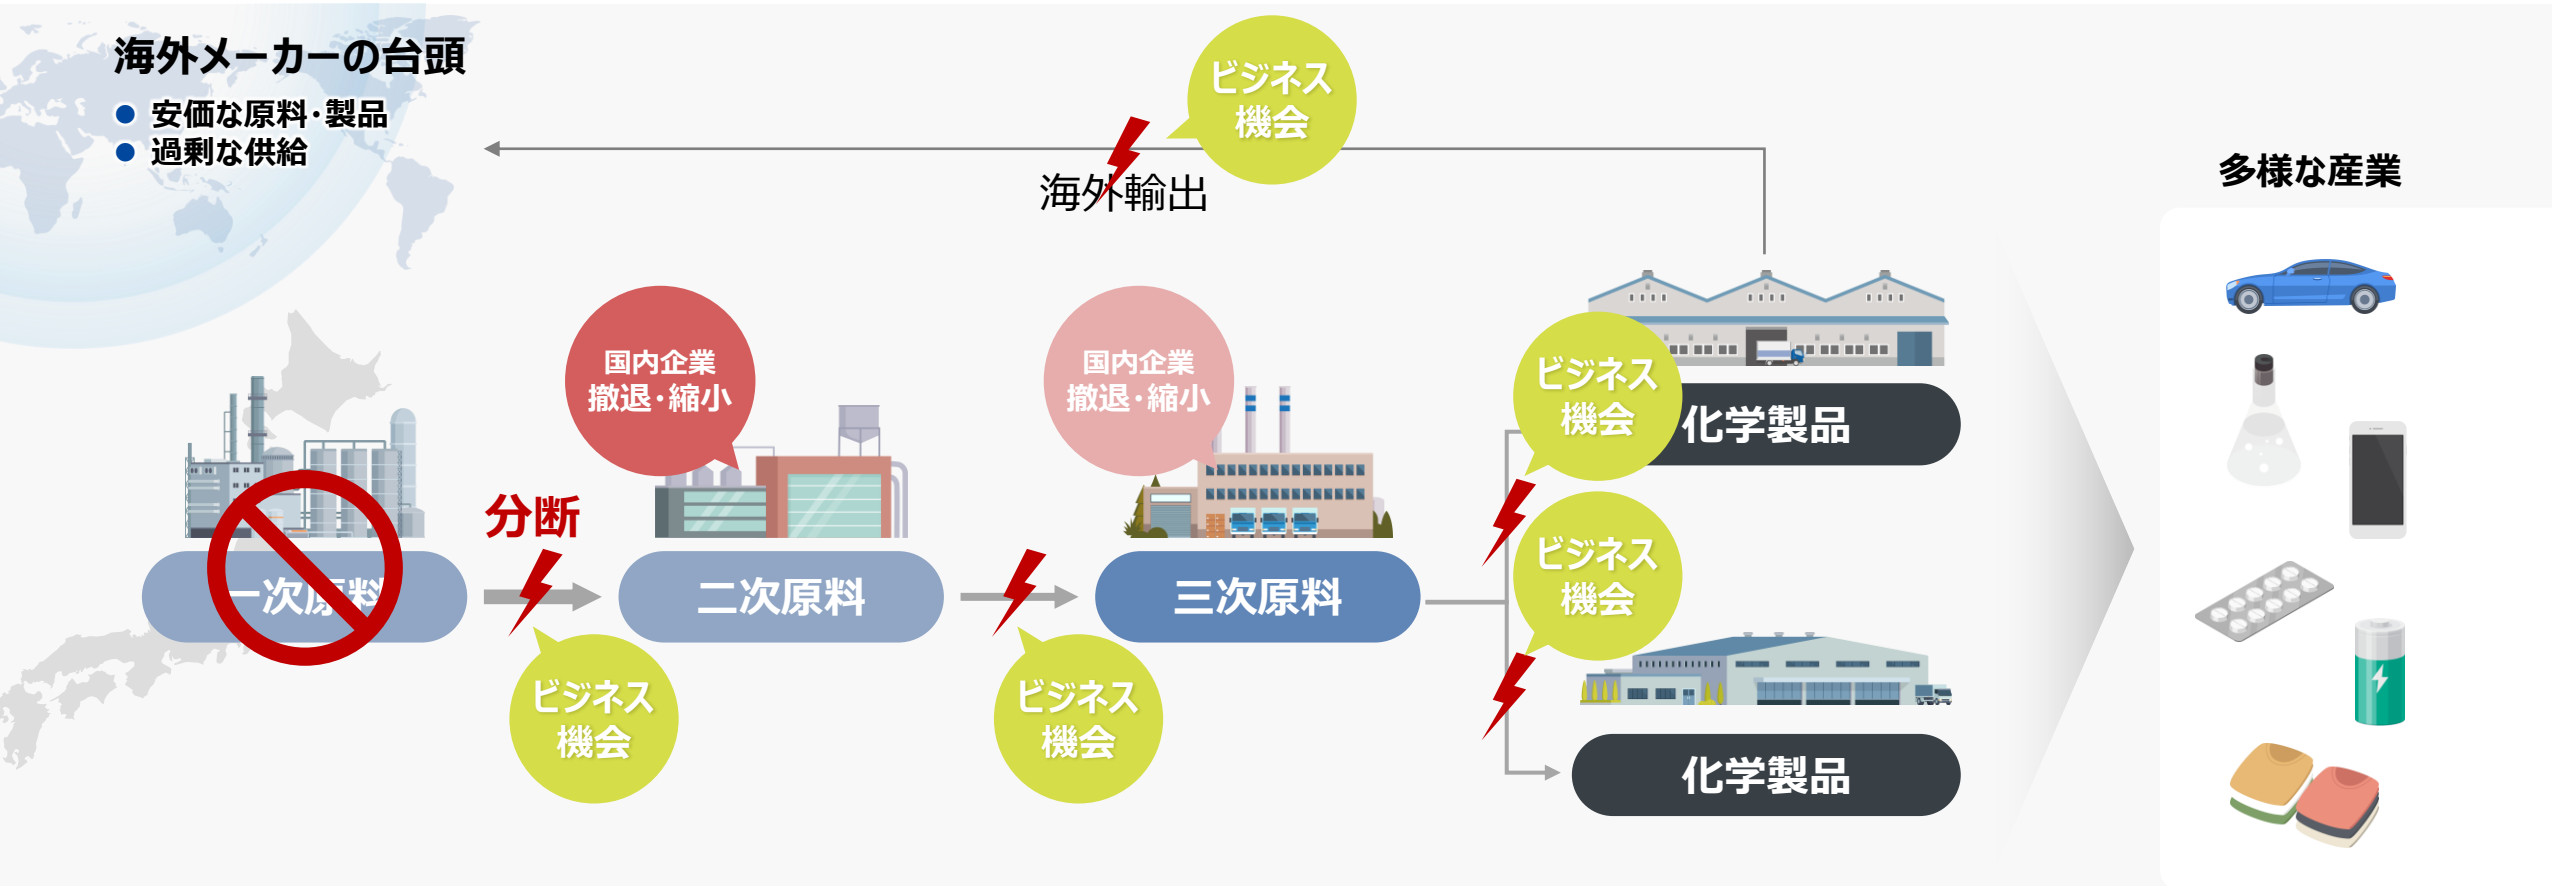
海外メーカーの台頭
● 安価な原料・製品
● 過剰な供給

ビジネス機会

海外輸出

多様な産業

国内企業撤退・縮小

国内企業撤退・縮小

ビジネス機会

化学製品

分断

一次原料

二次原料

三次原料

ビジネス機会

ビジネス機会

ビジネス機会

化学製品